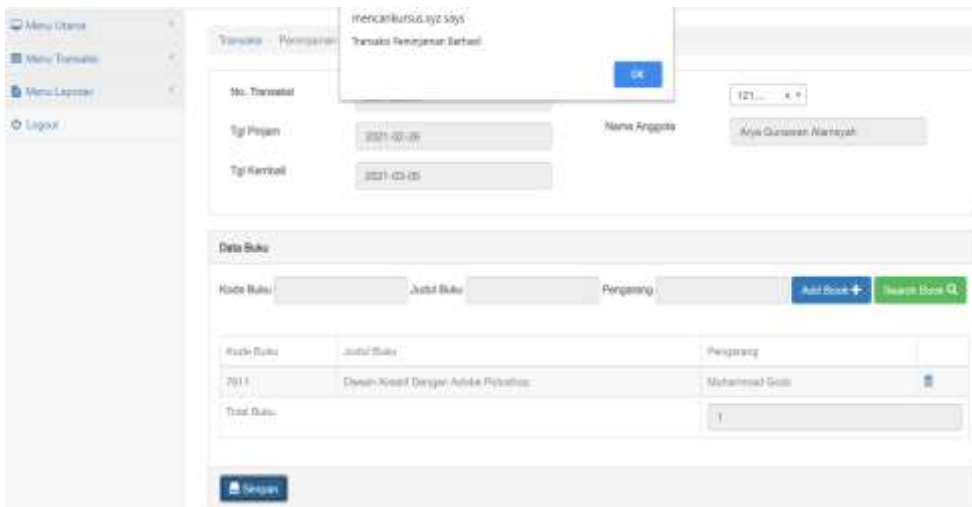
Menu Utama
Menu Transaksi
Menu Laporan
Logout

Transaksi · Peminjaman

mencarikursus.xyz says
Transaksi Peminjaman Berhasil
OK

No. Transaksi
Tgl Pinjam 2021-02-28
Tgl Kembali 2021-03-05
121... × ▾
Nama Anggota Arya Gunawan Alamsyah

Data Buku
Kode Buku
Judul Buku
Pengarang
Add Book
Search Book

| Kode Buku | Judul Buku | Pengarang | |
|---|---|---|---|
| 7811 | Desain Kreatif Dengan Adobe Photoshop | Muhammad Grob | |
| Total Buku | | 1 | |

Simpan